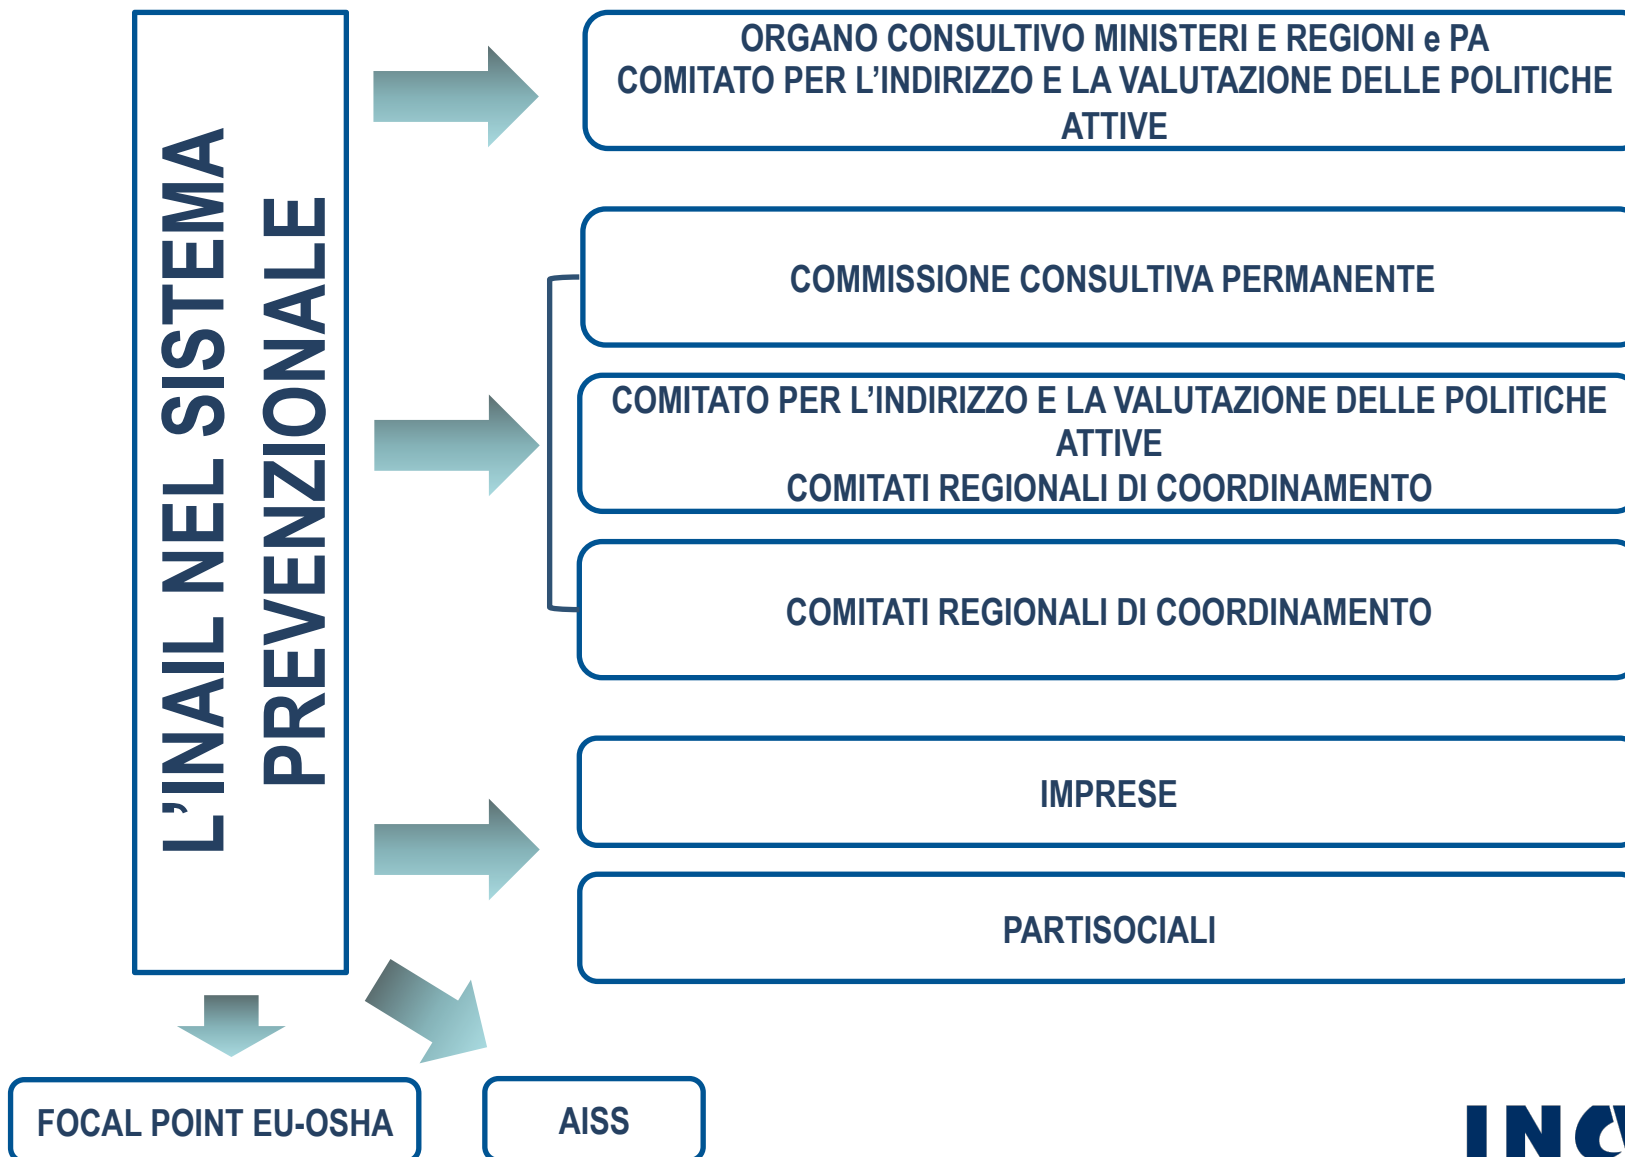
L'INAIL NEL SISTEMA PREVENZIONALE

ORGANO CONSULTIVO MINISTERI E REGIONI e PA
COMITATO PER L'INDIRIZZO E LA VALUTAZIONE DELLE POLITICHE ATTIVE

COMMISSIONE CONSULTIVA PERMANENTE

COMITATO PER L'INDIRIZZO E LA VALUTAZIONE DELLE POLITICHE ATTIVE
COMITATI REGIONALI DI COORDINAMENTO

COMITATI REGIONALI DI COORDINAMENTO

IMPRESE

PARTISOCIALI

FOCAL POINT EU-OSHA

AISS

INA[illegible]